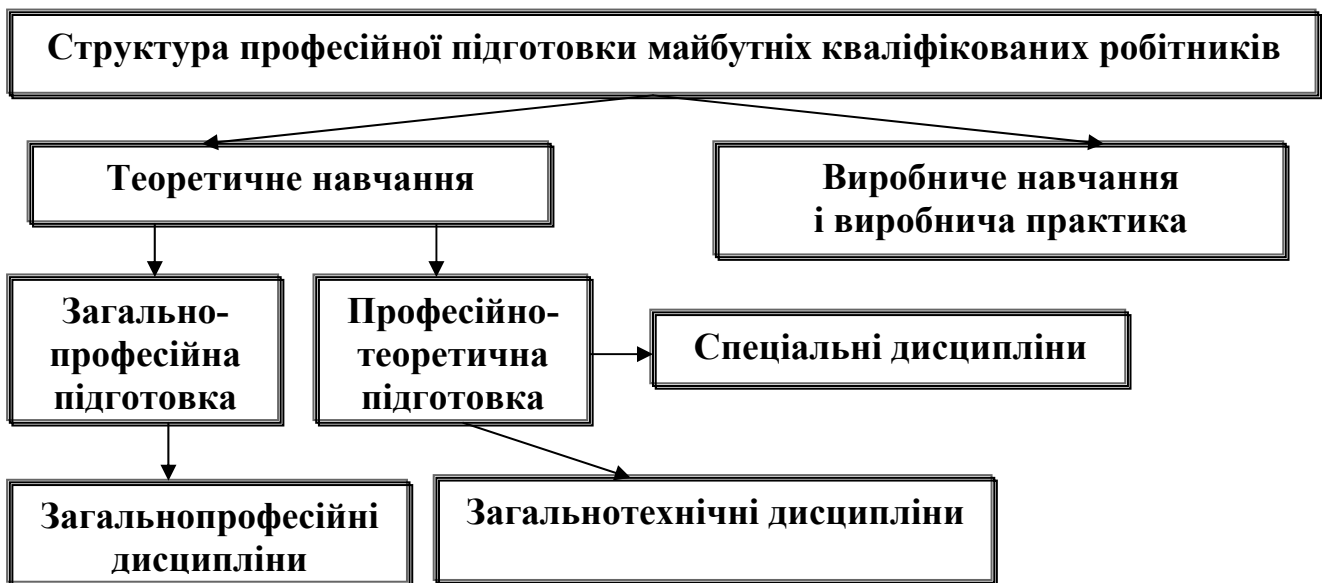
Структура професійної підготовки майбутніх кваліфікованих робітників

Теоретичне навчання

Виробниче навчання і виробнича практика

Загально-професійна підготовка

Професійно-теоретична підготовка

Спеціальні дисципліни

Загальнопрофесійні дисципліни

Загальнотехнічні дисципліни